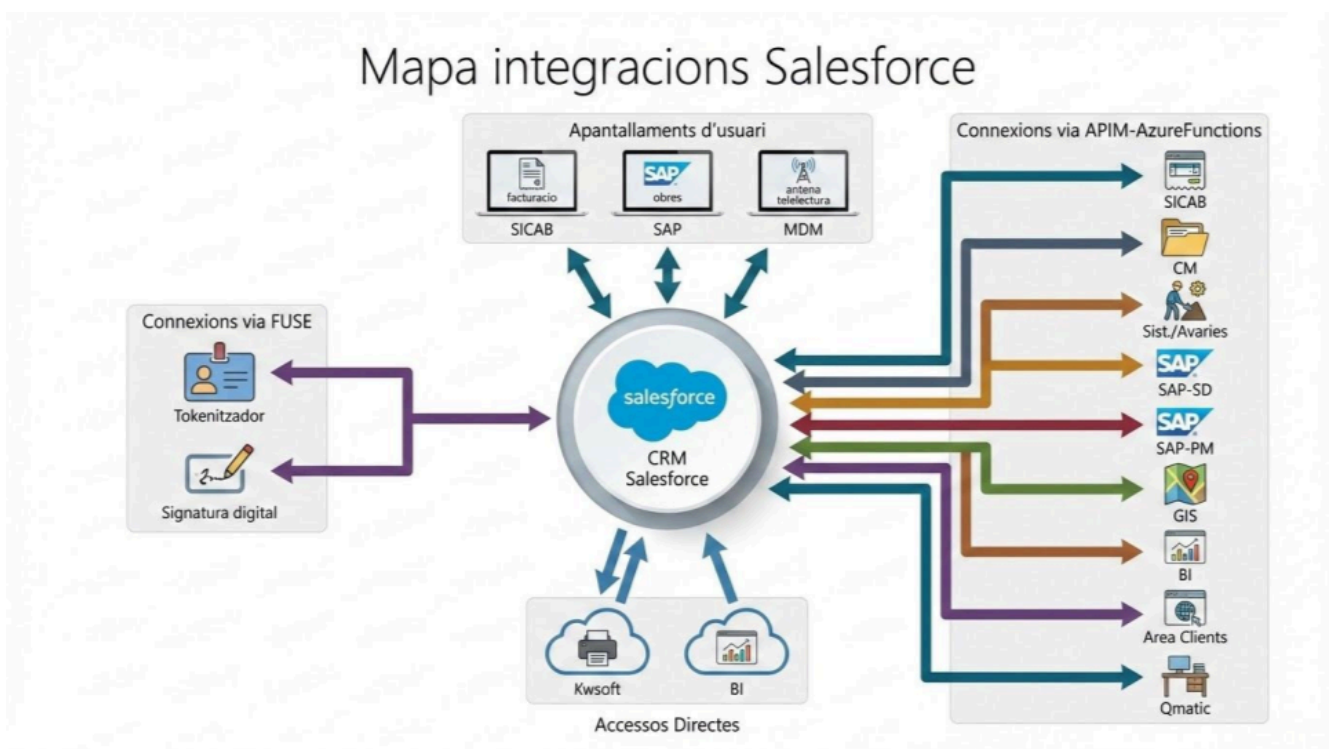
Mapa integracions Salesforce

Apantallaments d'usuari

facturacio
SICAB

SAP
obres
SAP

antena telelectura
MDM

Connexions via APIM-AzureFunctions

SICAB
CM
Sist./Avaries
SAP
SAP-SD
SAP
SAP-PM
GIS
BI
Area Clients
Qmatic

Connexions via FUSE

Tokenitzador
Signatura digital

salesforce
CRM
Salesforce

Kwsoft
BI

Accessos Directes